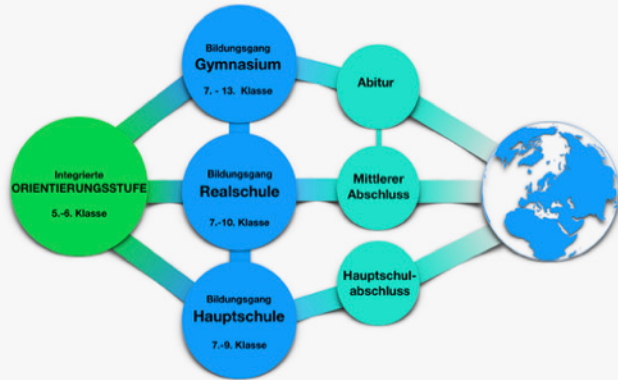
Integrierte
ORIENTIERUNGSSTUFE
5.-6. Klasse

Bildungsgang
Gymnasium
7. - 13. Klasse

Bildungsgang
Realschule
7.-10. Klasse

Bildungsgang
Hauptschule
7.-9. Klasse

Abitur

Mittlerer Abschluss

Hauptschulabschluss